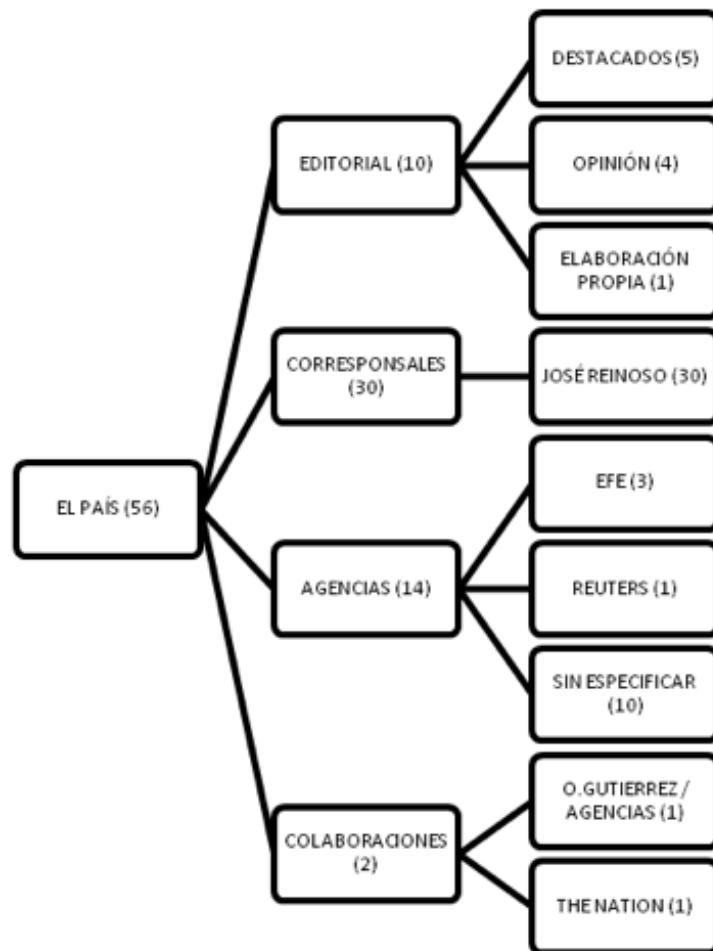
EL PAÍS (56)

EDITORIAL (10)

DESTACADOS (5)

OPINIÓN (4)

ELABORACIÓN PROPIA (1)

CORRESPONSALES (30)

JOSÉ REINOSO (30)

AGENCIAS (14)

EFE (3)

REUTERS (1)

SIN ESPECIFICAR (10)

COLABORACIONES (2)

O.GUTIERREZ / AGENCIAS (1)

THE NATION (1)